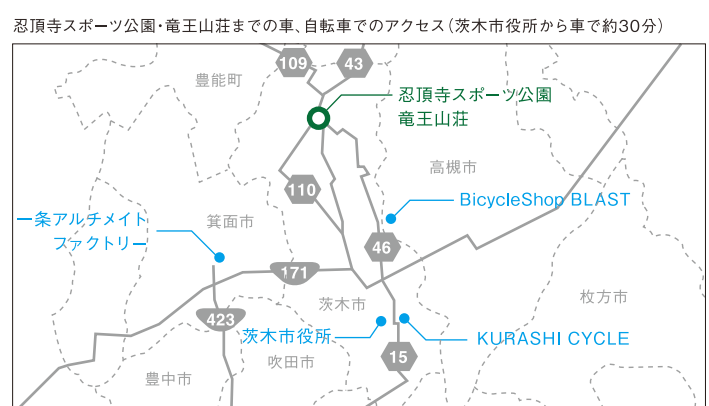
忍頂寺スポーツ公園・竜王山荘までの車、自転車でのアクセス（茨木市役所から車で約30分）

109
43
豊能町
忍頂寺スポーツ公園
竜王山荘
高槻市
110
BicycleShop BLAST
一条アルチメイト
ファクトリー
箕面市
46
171
茨木市
枚方市
423
茨木市役所
KURASHI CYCLE
吹田市
15
豊中市